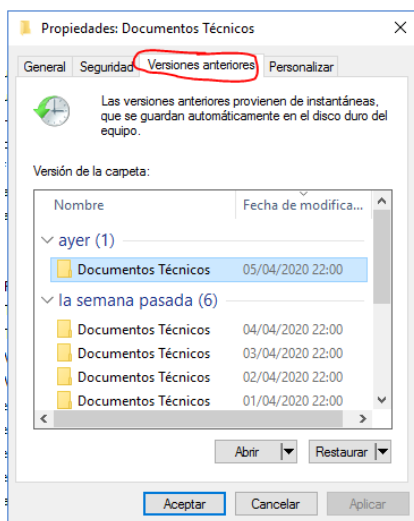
Propiedades: Documentos Técnicos

General | Seguridad | Versiones anteriores | Personalizar

Las versiones anteriores provienen de instantáneas, que se guardan automáticamente en el disco duro del equipo.

Versión de la carpeta:

| Nombre | Fecha de modifica... |
|---|---|
| ayer (1) | |
| Documentos Técnicos | 05/04/2020 22:00 |
| la semana pasada (6) | |
| Documentos Técnicos | 04/04/2020 22:00 |
| Documentos Técnicos | 03/04/2020 22:00 |
| Documentos Técnicos | 02/04/2020 22:00 |
| Documentos Técnicos | 01/04/2020 22:00 |

Abrir | Restaurar

Aceptar | Cancelar | Aplicar